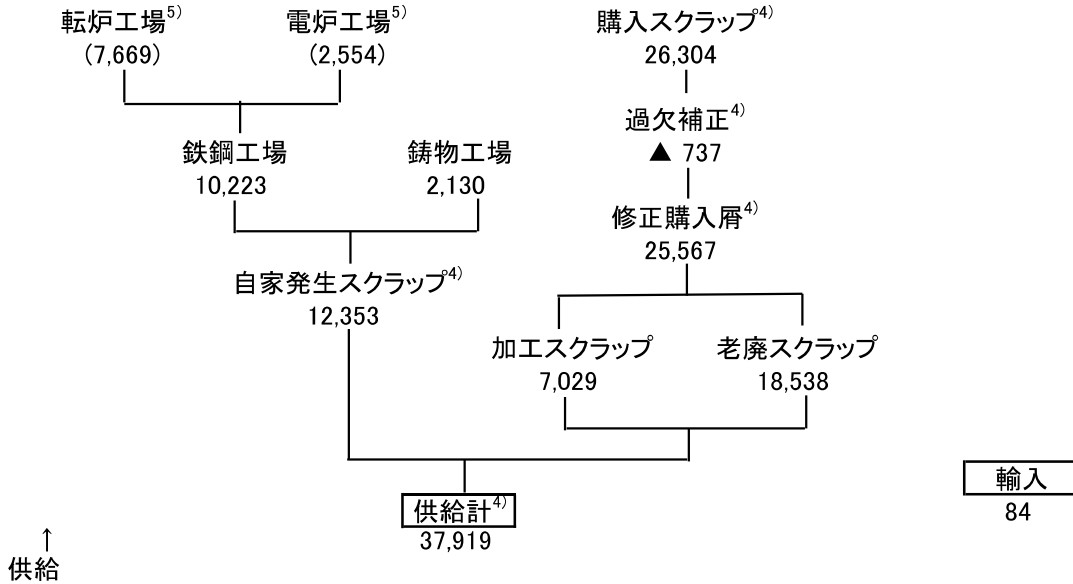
転炉工場$^{5)}$
(7,669)

電炉工場$^{5)}$
(2,554)

購入スクラップ$^{4)}$
26,304

過欠補正$^{4)}$
▲ 737

鉄鋼工場
10,223

鋳物工場
2,130

修正購入屑$^{4)}$
25,567

自家発生スクラップ$^{4)}$
12,353

加工スクラップ
7,029

老廃スクラップ
18,538

供給計$^{4)}$
37,919

輸入
84

↑
供給